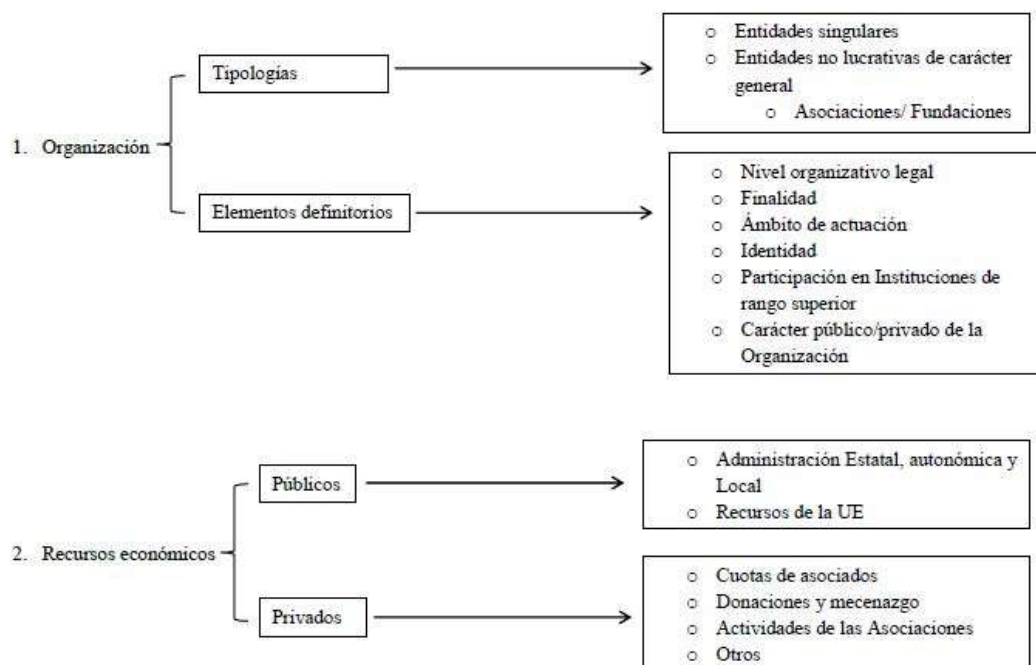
1. Organización

Tipologías

- Entidades singulares
- Entidades no lucrativas de carácter general
  - Asociaciones/ Fundaciones

Elementos definitorios

- Nivel organizativo legal
- Finalidad
- Ámbito de actuación
- Identidad
- Participación en Instituciones de rango superior
- Carácter público/privado de la Organización

2. Recursos económicos

Públicos

- Administración Estatal, autonómica y Local
- Recursos de la UE

Privados

- Cuotas de asociados
- Donaciones y mecenazgo
- Actividades de las Asociaciones
- Otros